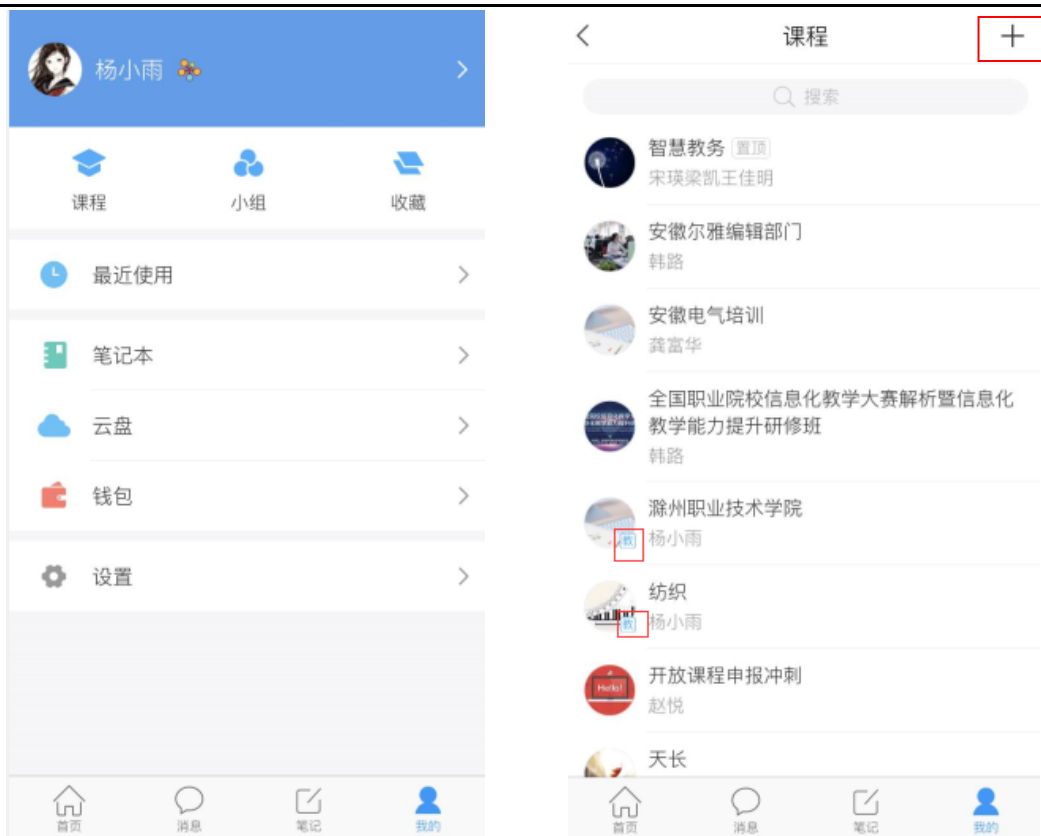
杨小雨

课程
小组
收藏

最近使用

笔记本

云盘

钱包

设置

首页
消息
笔记
我的

课程
+

搜索

智慧教务 置顶
宋瑛梁凯王佳明

安徽尔雅编辑部门
韩路

安徽电气培训
龚富华

全国职业院校信息化教学大赛解析暨信息化教学能力提升研修班
韩路

滁州职业技术学院
教
杨小雨

纺织
教
杨小雨

Hello!
开放课程申报冲刺
赵悦

天长

首页
消息
笔记
我的